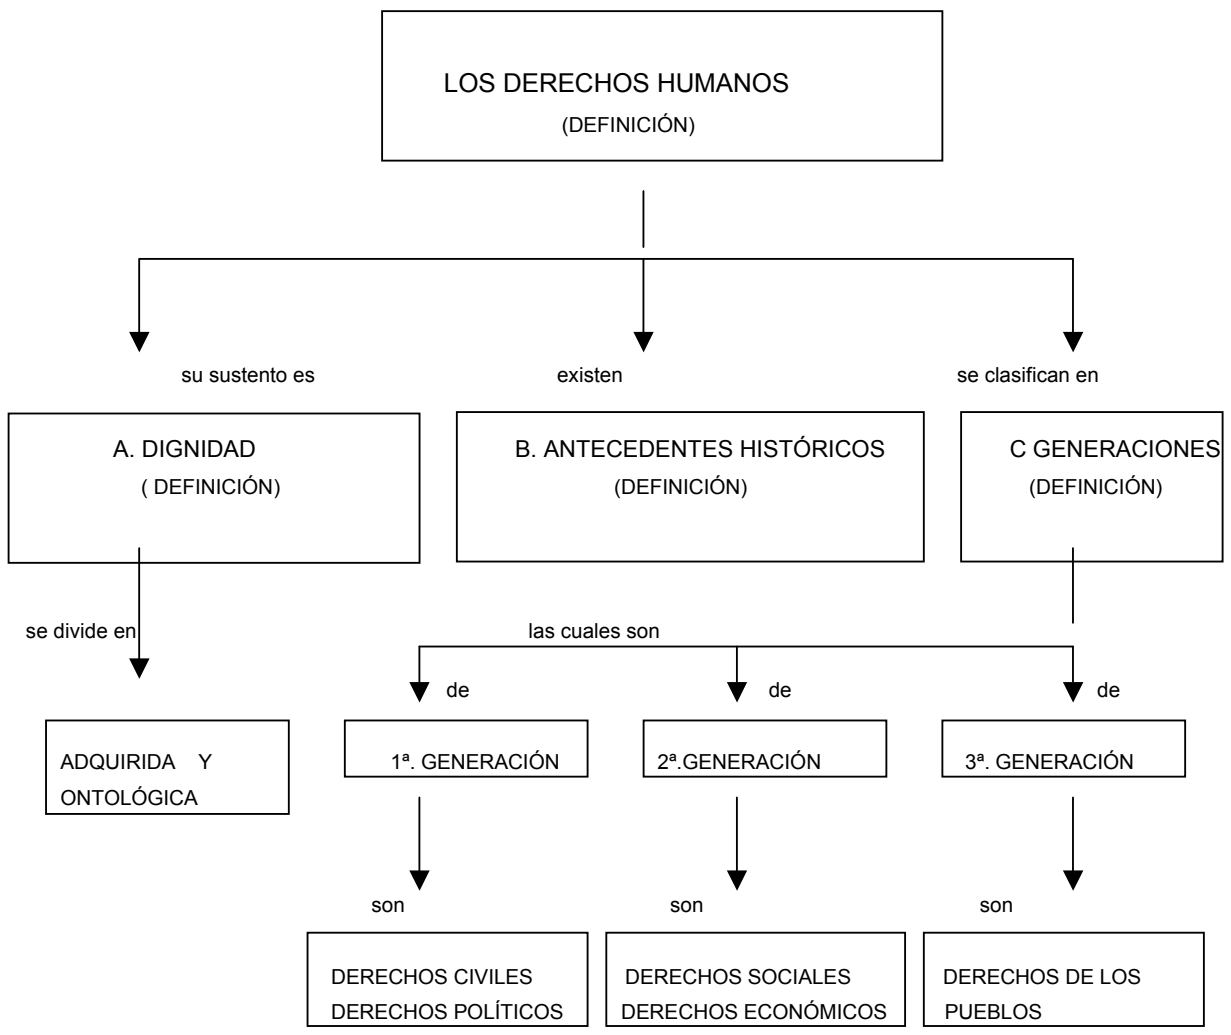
LOS DERECHOS HUMANOS
(DEFINICIÓN)

su sustento es

existen

se clasifican en

A. DIGNIDAD
( DEFINICIÓN)

B. ANTECEDENTES HISTÓRICOS
(DEFINICIÓN)

C GENERACIONES
(DEFINICIÓN)

se divide en

ADQUIRIDA Y ONTOLÓGICA

las cuales son

de

1ª. GENERACIÓN

son

DERECHOS CIVILES
DERECHOS POLÍTICOS

de

2ª.GENERACIÓN

son

DERECHOS SOCIALES
DERECHOS ECONÓMICOS

de

3ª. GENERACIÓN

son

DERECHOS DE LOS PUEBLOS